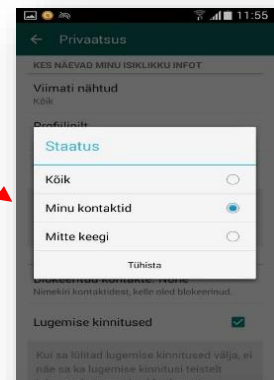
11:55

Privaatsus

KES NÄEVAD MINU ISIKLIKKU INFOT

Viimati nähtud
Kõik

Profiilipilt

Staatus

Kõik

Minu kontaktid

Mitte keegi

Tühista

Blokeeritud kontakte: None
Nimekiri kontaktidest, kelle oled blokeerinud.

Lugemise kinnitused

Kui sa lülitad lugemise kinnitused välja, ei näe sa ka lugemise kinnitusi teistelt